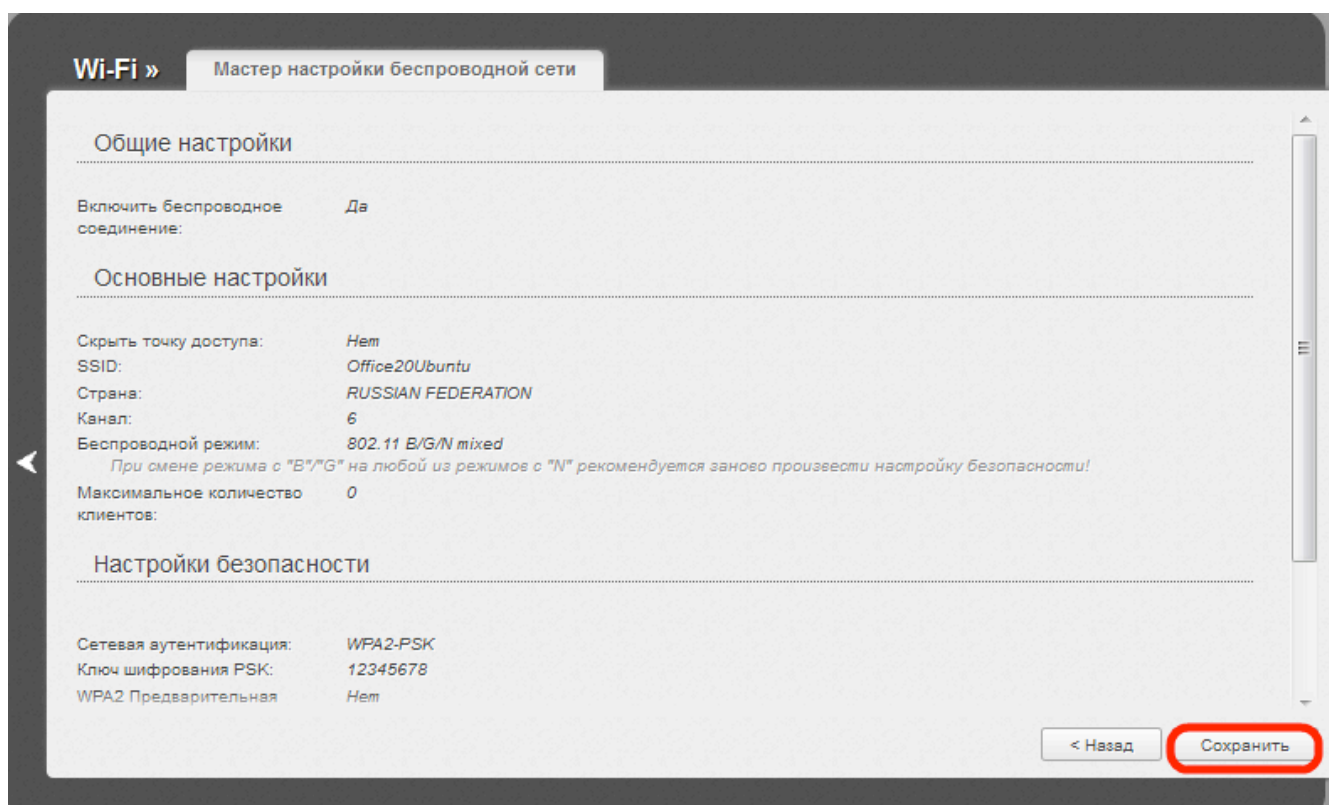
Wi-Fi »

Мастер настройки беспроводной сети

Общие настройки

Включить беспроводное соединение: Да

Основные настройки

Скрыть точку доступа: Нет
SSID: Office20Ubuntu
Страна: RUSSIAN FEDERATION
Канал: 6
Беспроводной режим: 802.11 B/G/N mixed
При смене режима с "B"/"G" на любой из режимов с "N" рекомендуется заново произвести настройку безопасности!
Максимальное количество клиентов: 0

Настройки безопасности

Сетевая аутентификация: WPA2-PSK
Ключ шифрования PSK: 12345678
WPA2 Предварительная Нет

< Назад
Сохранить